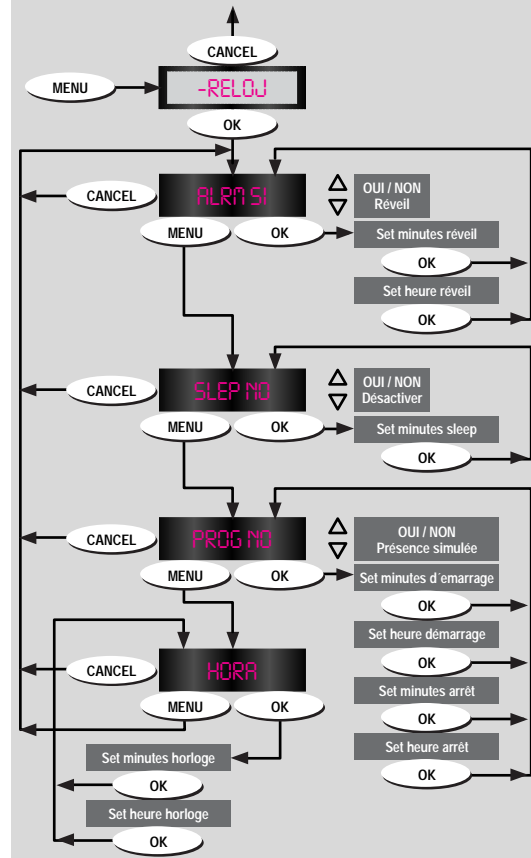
CANCEL

MENU

-RELOJ

OK

CANCEL

ALRM SI

OUI / NON
Réveil

MENU

OK

Set minutes réveil

OK

Set heure réveil

OK

CANCEL

SLEP NO

OUI / NON
Désactiver

MENU

OK

Set minutes sleep

OK

CANCEL

PROG NO

OUI / NON
Présence simulée

MENU

OK

Set minutes d´emarrage

OK

Set heure démarrage

OK

Set minutes arrêt

OK

Set heure arrêt

OK

CANCEL

HORA

MENU

OK

Set minutes horloge

OK

Set heure horloge

OK